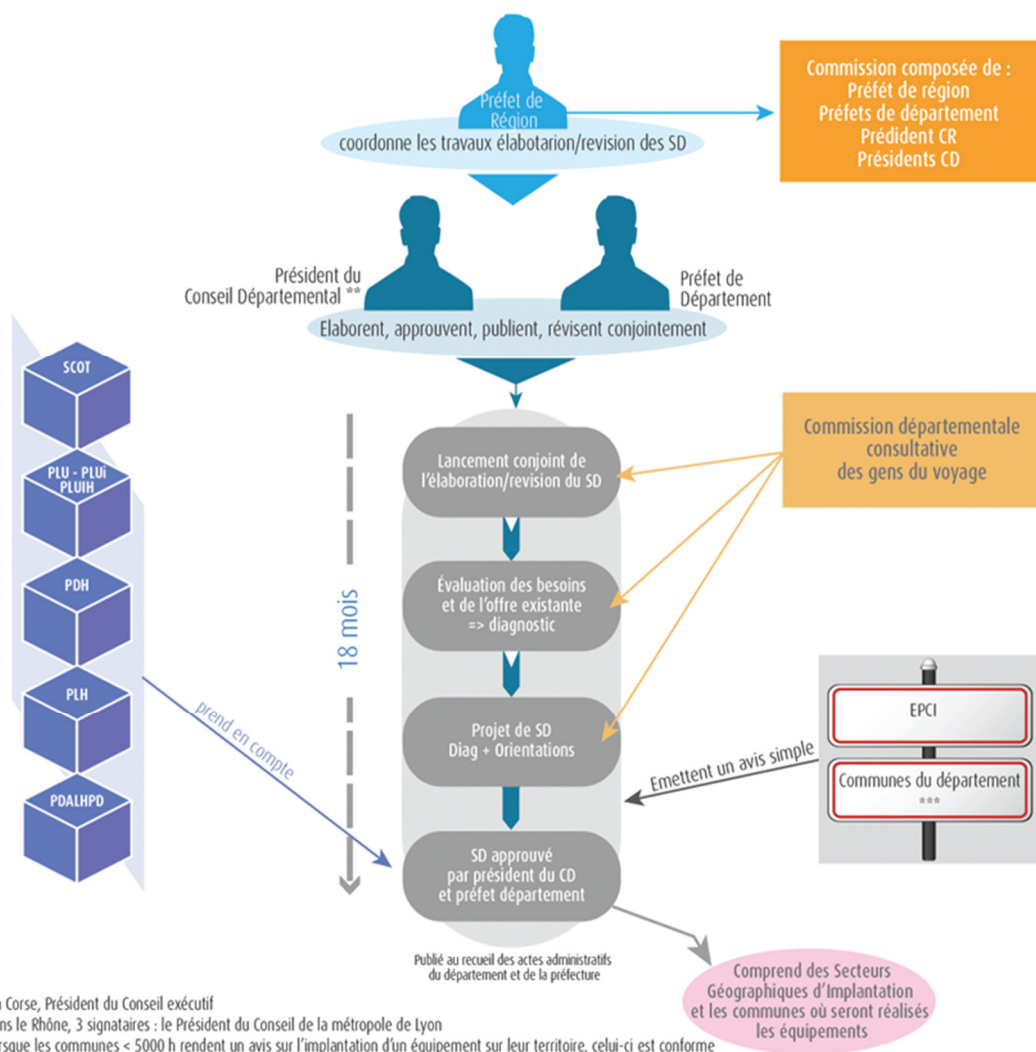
Préfet de Région
coordonne les travaux élabotarion/revision des SD

Commission composée de :
Préfét de région
Préfets de département
Prédident CR
Présidents CD

Président du Conseil Départemental **

Préfet de Département

Elaborent, approuvent, publient, révisent conjointement

SCOT

PLU - PLUi PLUIH

PDH

PLH

PDALHPD

prend en compte

18 mois

Lancement conjoint de l'élaboration/revision du SD

Évaluation des besoins et de l'offre existante => diagnostic

Projet de SD Diag + Orientations

SD approuvé par président du CD et préfet département

Publié au recueil des actes administratifs du département et de la préfecture

Commission départementale consultative des gens du voyage

EPCI

Communes du département ***

Emettent un avis simple

Comprend des Secteurs Géographiques d'Implantation et les communes où seront réalisés les équipements

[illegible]n Corse, Président du Conseil exécutif
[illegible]ns le Rhône, 3 signataires : le Président du Conseil de la métropole de Lyon
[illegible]rsque les communes < 5000 h rendent un avis sur l'implantation d'un équipement sur leur territoire, celui-ci est conforme